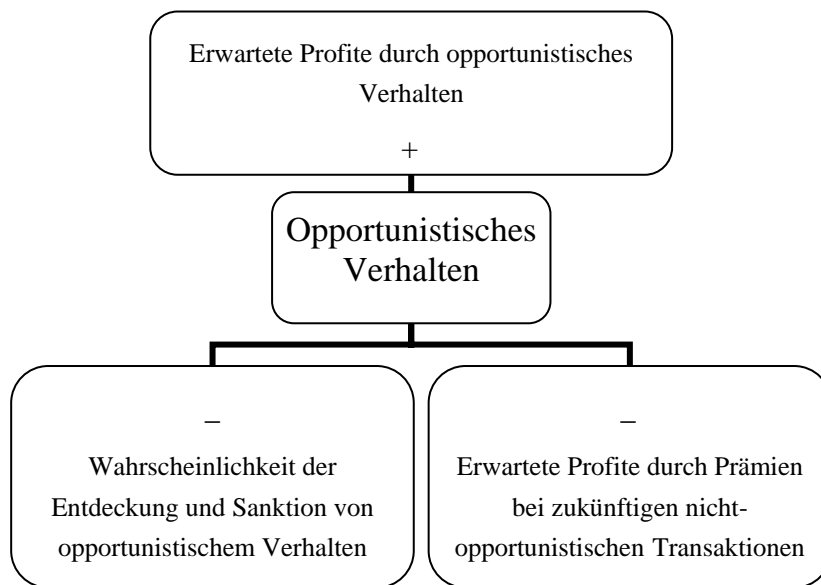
Erwartete Profite durch opportunistisches Verhalten

+

Opportunistisches Verhalten

–

Wahrscheinlichkeit der Entdeckung und Sanktion von opportunistischem Verhalten

–

Erwartete Profite durch Prämien bei zukünftigen nicht-opportunistischen Transaktionen